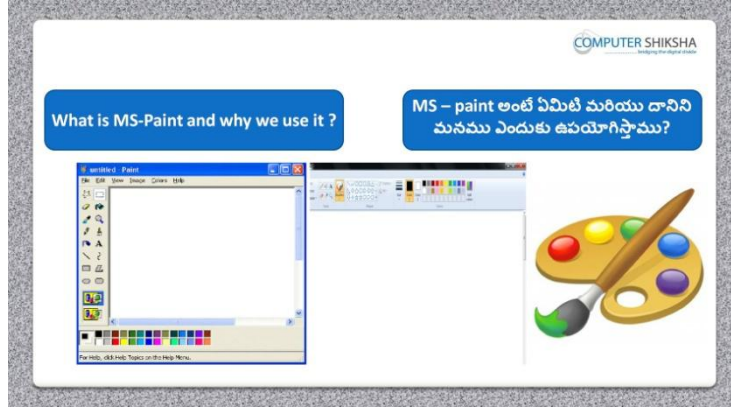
COMPUTER SHIKSHA
bridging the digital divide

What is MS-Paint and why we use it ?

MS – paint అంటే ఏమిటి మరియు దానిని మనము ఎందుకు ఉపయోగిస్తాము?

untitled - Paint
File Edit View Image Colors Help

For Help, click Help Topics on the Help Menu.